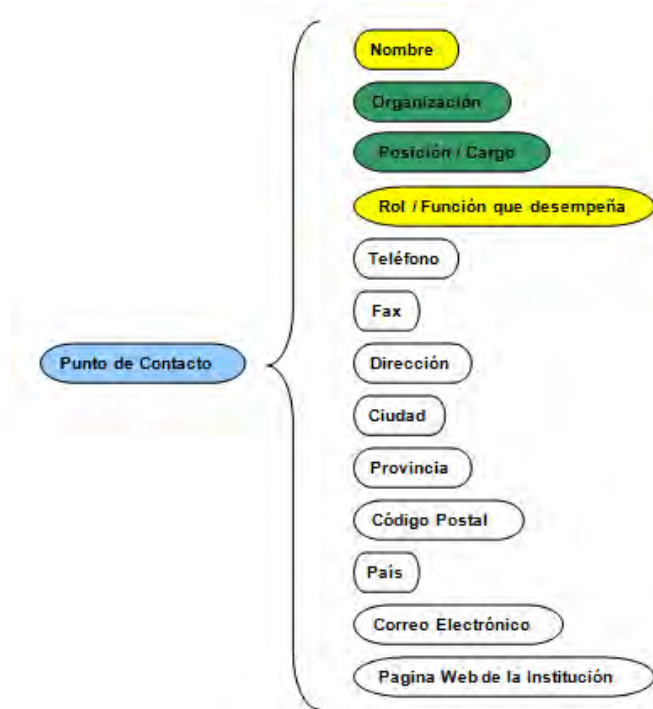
Punto de Contacto

Nombre

Organización

Posición / Cargo

Rol / Función que desempeña

Teléfono

Fax

Dirección

Ciudad

Provincia

Código Postal

País

Correo Electrónico

Pagina Web de la Institución